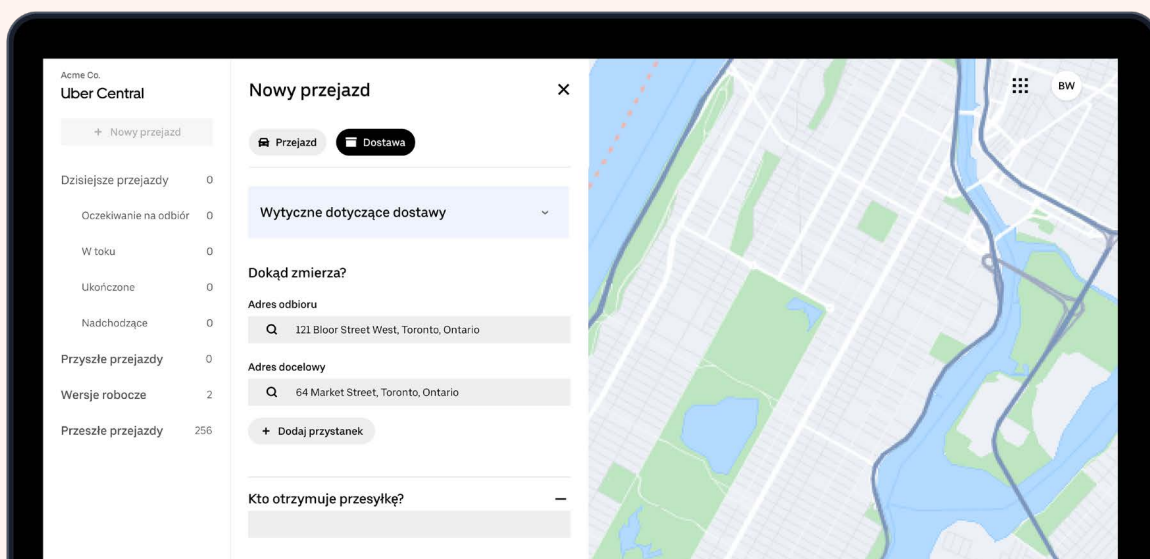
Acme Co.
Uber Central

+ Nowy przejazd

Dzisiejsze przejazdy 0
Oczekiwanie na odbiór 0
W toku 0
Ukończone 0
Nadchodzące 0
Przyszłe przejazdy 0
Wersje robocze 2
Przeszłe przejazdy 256

Nowy przejazd
×

Przejazd
Dostawa

Wytyczne dotyczące dostawy

Dokąd zmierza?
Adres odbioru
121 Bloor Street West, Toronto, Ontario
Adres docelowy
64 Market Street, Toronto, Ontario
+ Dodaj przystanek

Kto otrzymuje przesyłkę?
−

BW